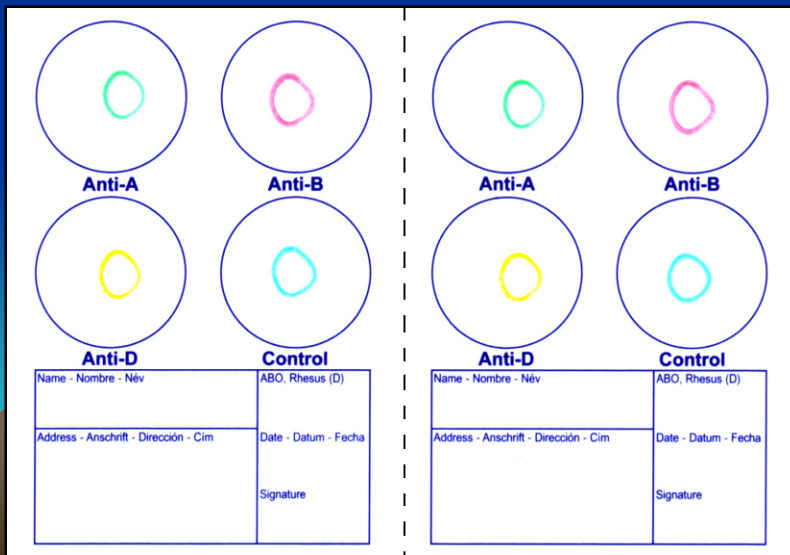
Anti-A

Anti-B

Anti-D

Control

| Name - Nombre - Név | ABO, Rhesus (D) |
|---|---|
| Address - Anschrift - Dirección - Cím | Date - Datum - Fecha<br>Signature |

Anti-A

Anti-B

Anti-D

Control

| Name - Nombre - Név | ABO, Rhesus (D) |
|---|---|
| Address - Anschrift - Dirección - Cím | Date - Datum - Fecha<br>Signature |